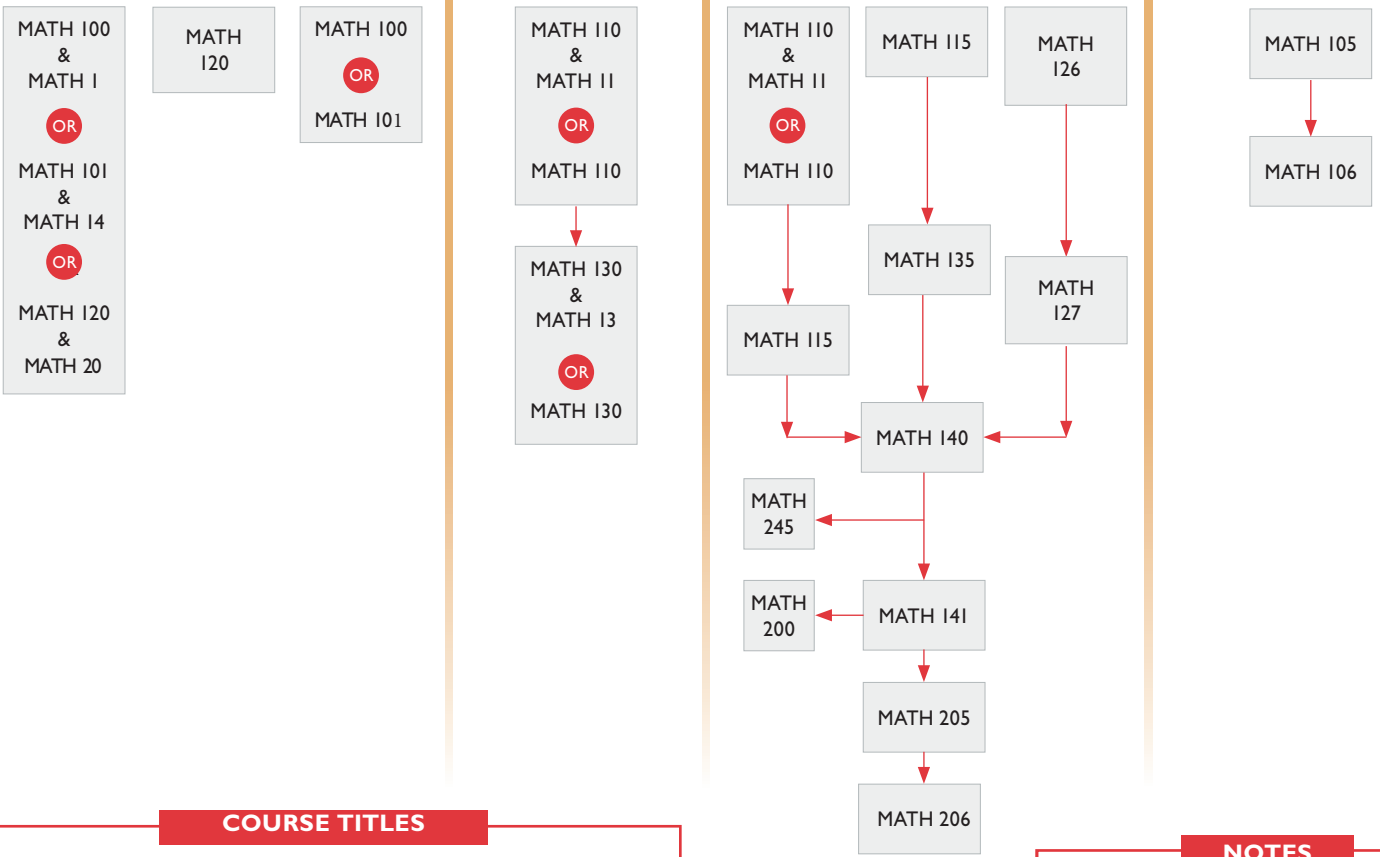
MATH 100
&
MATH 1
OR
MATH 101
&
MATH 14
OR
MATH 120
&
MATH 20

MATH 120

MATH 100
OR
MATH 101

MATH 110
&
MATH 11
OR
MATH 110

MATH 130
&
MATH 13
OR
MATH 130

MATH 110
&
MATH 11
OR
MATH 110

MATH 115

MATH 126

MATH 135

MATH 127

MATH 115

MATH 140

MATH 245

MATH 141

MATH 200

MATH 205

MATH 206

MATH 105

MATH 106

COURSE TITLES

NOTES